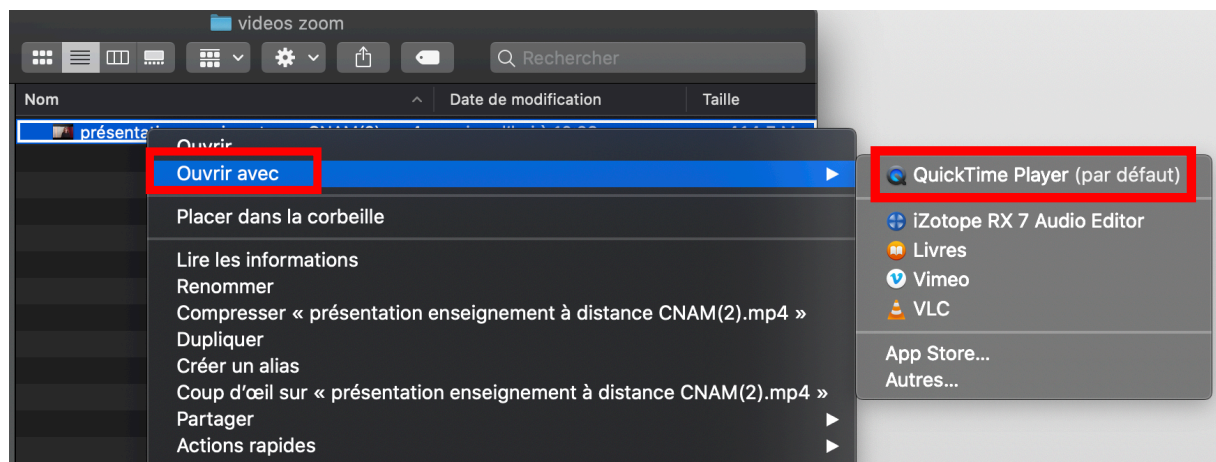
videos zoom

Rechercher

Nom

Date de modification

Taille

présentat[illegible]

Ouvrir
Ouvrir avec

Placer dans la corbeille

Lire les informations
Renommer
Compresser « présentation enseignement à distance CNAM(2).mp4 »
Dupliquer
Créer un alias
Coup d'œil sur « présentation enseignement à distance CNAM(2).mp4 »
Partager
Actions rapides

QuickTime Player (par défaut)

iZotope RX 7 Audio Editor
Livres
Vimeo
VLC

App Store...
Autres...